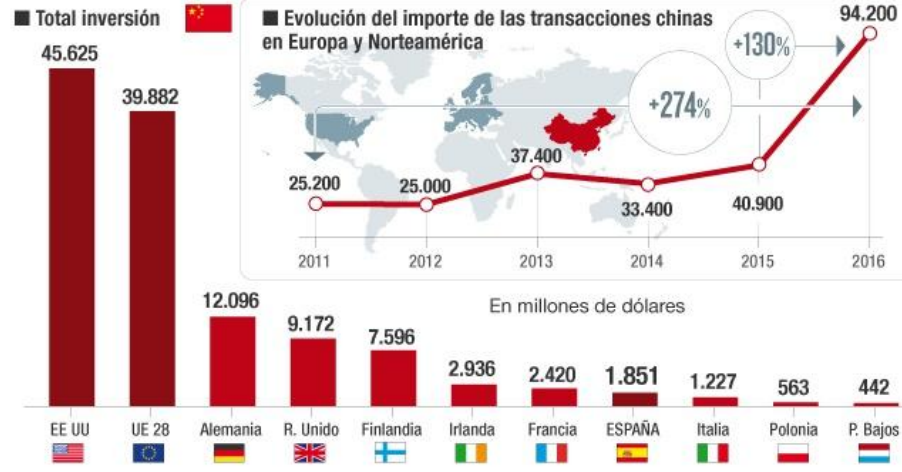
Total inversión

Evolución del importe de las transacciones chinas en Europa y Norteamérica

+130%

+274%

94.200

25.200

25.000

37.400

33.400

40.900

2011

2012

2013

2014

2015

2016

En millones de dólares

| EE UU | UE 28 | Alemania | R. Unido | Finlandia | Irlanda | Francia | ESPAÑA | Italia | Polonia | P. Bajos |
|---|---|---|---|---|---|---|---|---|---|---|
| 45.625 | 39.882 | 12.096 | 9.172 | 7.596 | 2.936 | 2.420 | 1.851 | 1.227 | 563 | 442 |